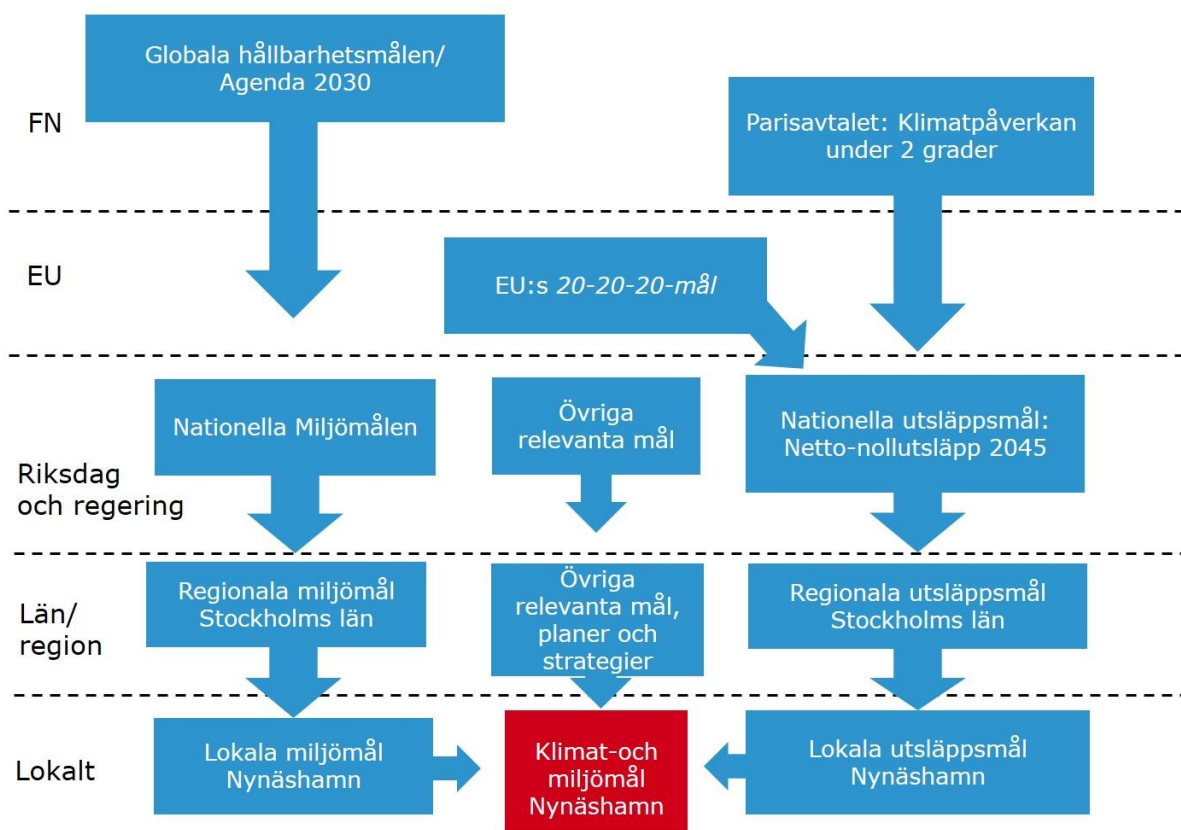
Globala hållbarhetsmålen/ Agenda 2030

FN

Parisavtalet: Klimatpåverkan under 2 grader

EU

EU:s *20-20-20-mål*

Nationella Miljömålen

Övriga relevanta mål

Nationella utsläppsmål: Netto-nollutsläpp 2045

Riksdag och regering

Regionala miljömål Stockholms län

Övriga relevanta mål, planer och strategier

Regionala utsläppsmål Stockholms län

Län/ region

Lokala miljömål Nynäshamn

Klimat-och miljömål Nynäshamn

Lokala utsläppsmål Nynäshamn

Lokalt